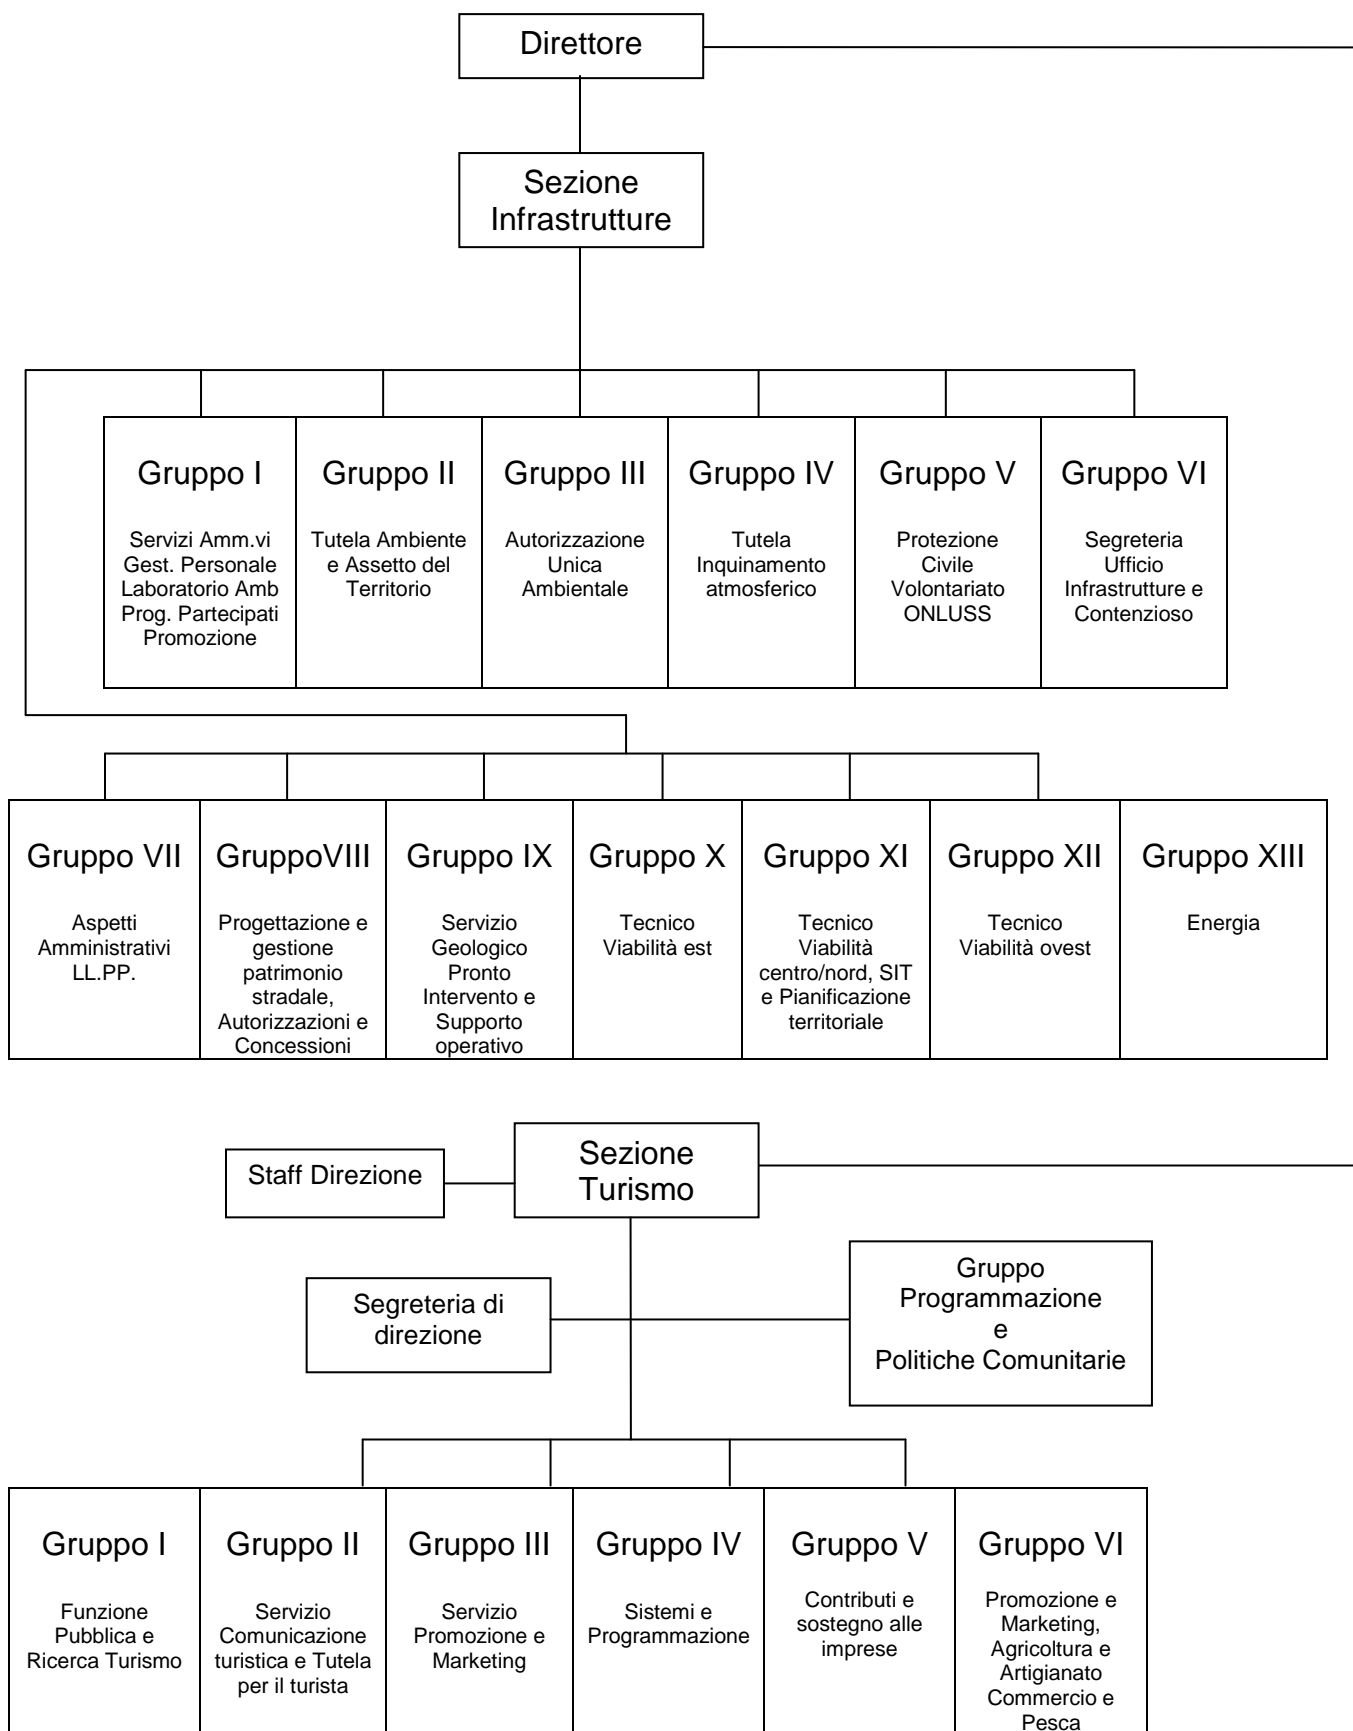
Direttore

Sezione Infrastrutture

Gruppo I
Servizi Amm.vi
Gest. Personale
Laboratorio Amb
Prog. Partecipati
Promozione

Gruppo II
Tutela Ambiente e Assetto del Territorio

Gruppo III
Autorizzazione Unica Ambientale

Gruppo IV
Tutela Inquinamento atmosferico

Gruppo V
Protezione Civile Volontariato ONLUSS

Gruppo VI
Segreteria Ufficio Infrastrutture e Contenzioso

Gruppo VII
Aspetti Amministrativi LL.PP.

GruppoVIII
Progettazione e gestione patrimonio stradale, Autorizzazioni e Concessioni

Gruppo IX
Servizio Geologico Pronto Intervento e Supporto operativo

Gruppo X
Tecnico Viabilità est

Gruppo XI
Tecnico Viabilità centro/nord, SIT e Pianificazione territoriale

Gruppo XII
Tecnico Viabilità ovest

Gruppo XIII
Energia

Staff Direzione

Sezione Turismo

Segreteria di direzione

Gruppo Programmazione e Politiche Comunitarie

Gruppo I
Funzione Pubblica e Ricerca Turismo

Gruppo II
Servizio Comunicazione turistica e Tutela per il turista

Gruppo III
Servizio Promozione e Marketing

Gruppo IV
Sistemi e Programmazione

Gruppo V
Contributi e sostegno alle imprese

Gruppo VI
Promozione e Marketing, Agricoltura e Artigianato Commercio e Pesca